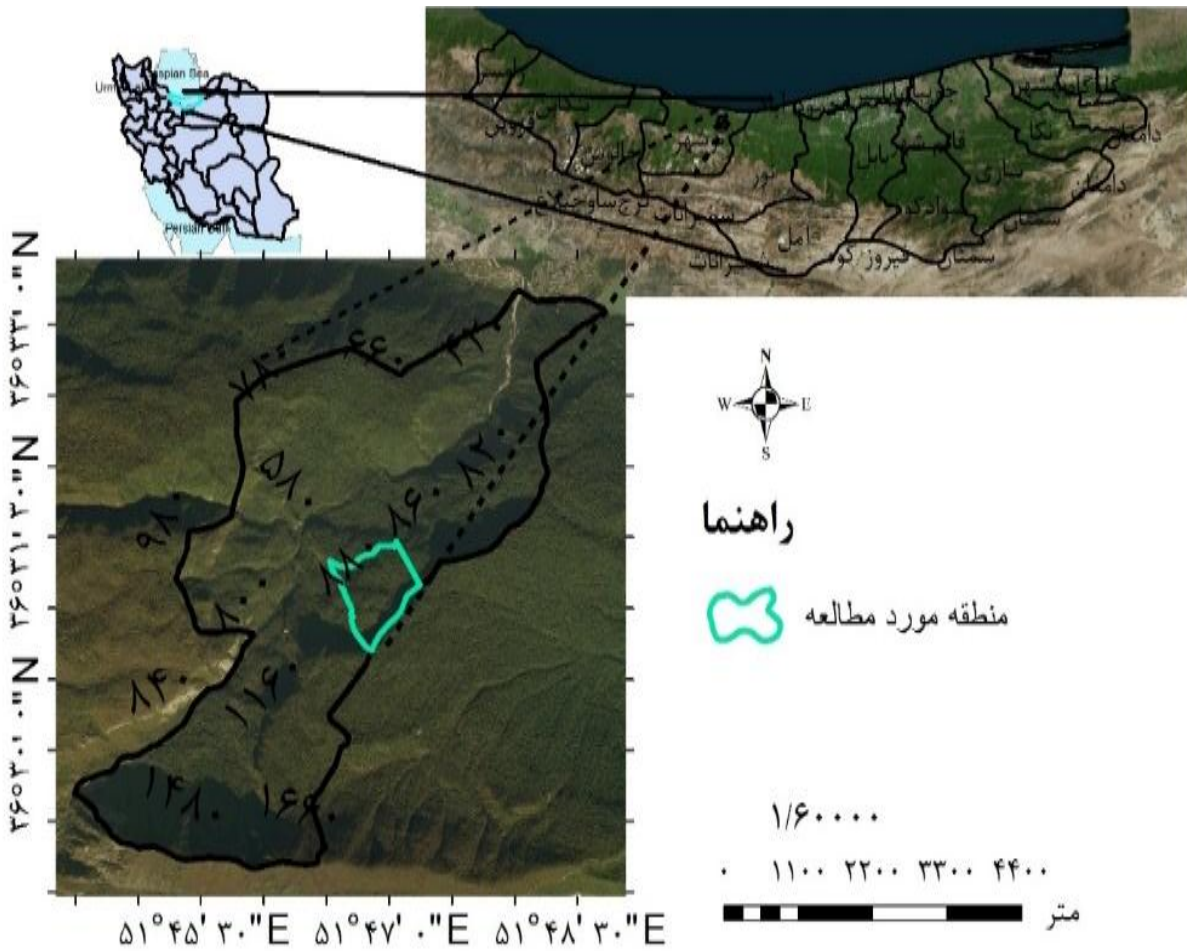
Caspian Sea
Urmia
Persian Gulf

رامسر
تنکابن
عباس آباد
کلاردشت
چالوس
نوشهر
نور
محمودآباد
بابل
آمل
قائمشهر
جویبار
ساری
نکا
بهشهر
گلوگاه
سوادکوه
فیروزکوه
سمنان
دامغان
شمیرانات
کرج

۳۶°۳۲'۰"N
۳۶°۳۱'۳۰"N
۳۶°۳۰'۰"N

۲۲۰۰
۴۴۰۰
۲۴۰۰
۵۸۰۰
۸۶۰۰
۸۲۰۰
۹۸۰۰
۸۸۰۰
۱۰۰۰
۸۴۰۰
۱۱۶۰۰
۱۴۸۰۰
۱۶۰۰۰

N
W
E
S

راهنما

منطقه مورد مطالعه

۱/۶۰۰۰۰

۰ ۱۱۰۰ ۲۲۰۰ ۳۳۰۰ ۴۴۰۰
متر

۵۱°۴۵'۳۰"E ۵۱°۴۷'۰"E ۵۱°۴۸'۳۰"E